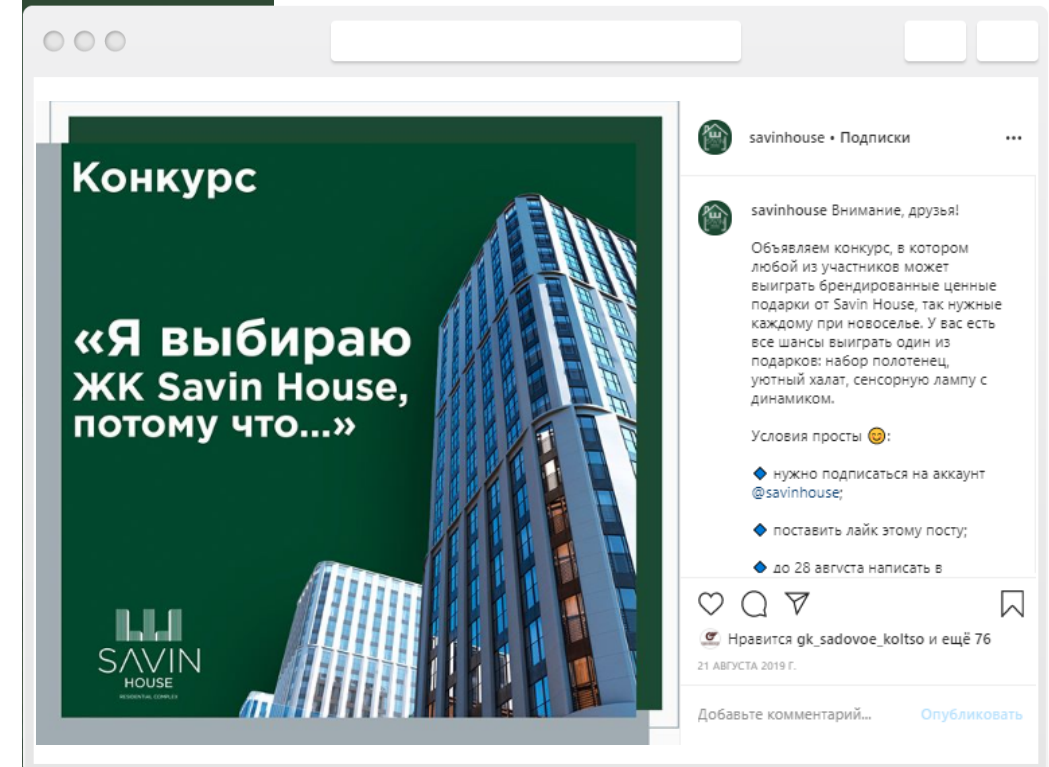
Конкурс

«Я выбираю ЖК Savin House, потому что...»

SAVIN HOUSE RESIDENTIAL COMPLEX

savinhouse • Подписки

savinhouse Внимание, друзья!

Объявляем конкурс, в котором любой из участников может выиграть брендированные ценные подарки от Savin House, так нужные каждому при новоселье. У вас есть все шансы выиграть один из подарков: набор полотенец, уютный халат, сенсорную лампу с динамиком.

Условия просты 😊:

🔹 нужно подписаться на аккаунт @savinhouse;

🔹 поставить лайк этому посту;

🔹 до 28 августа написать в

Нравится gk_sadovoe_koltso и ещё 76

21 АВГУСТА 2019 Г.

Добавьте комментарий...

Опубликовать